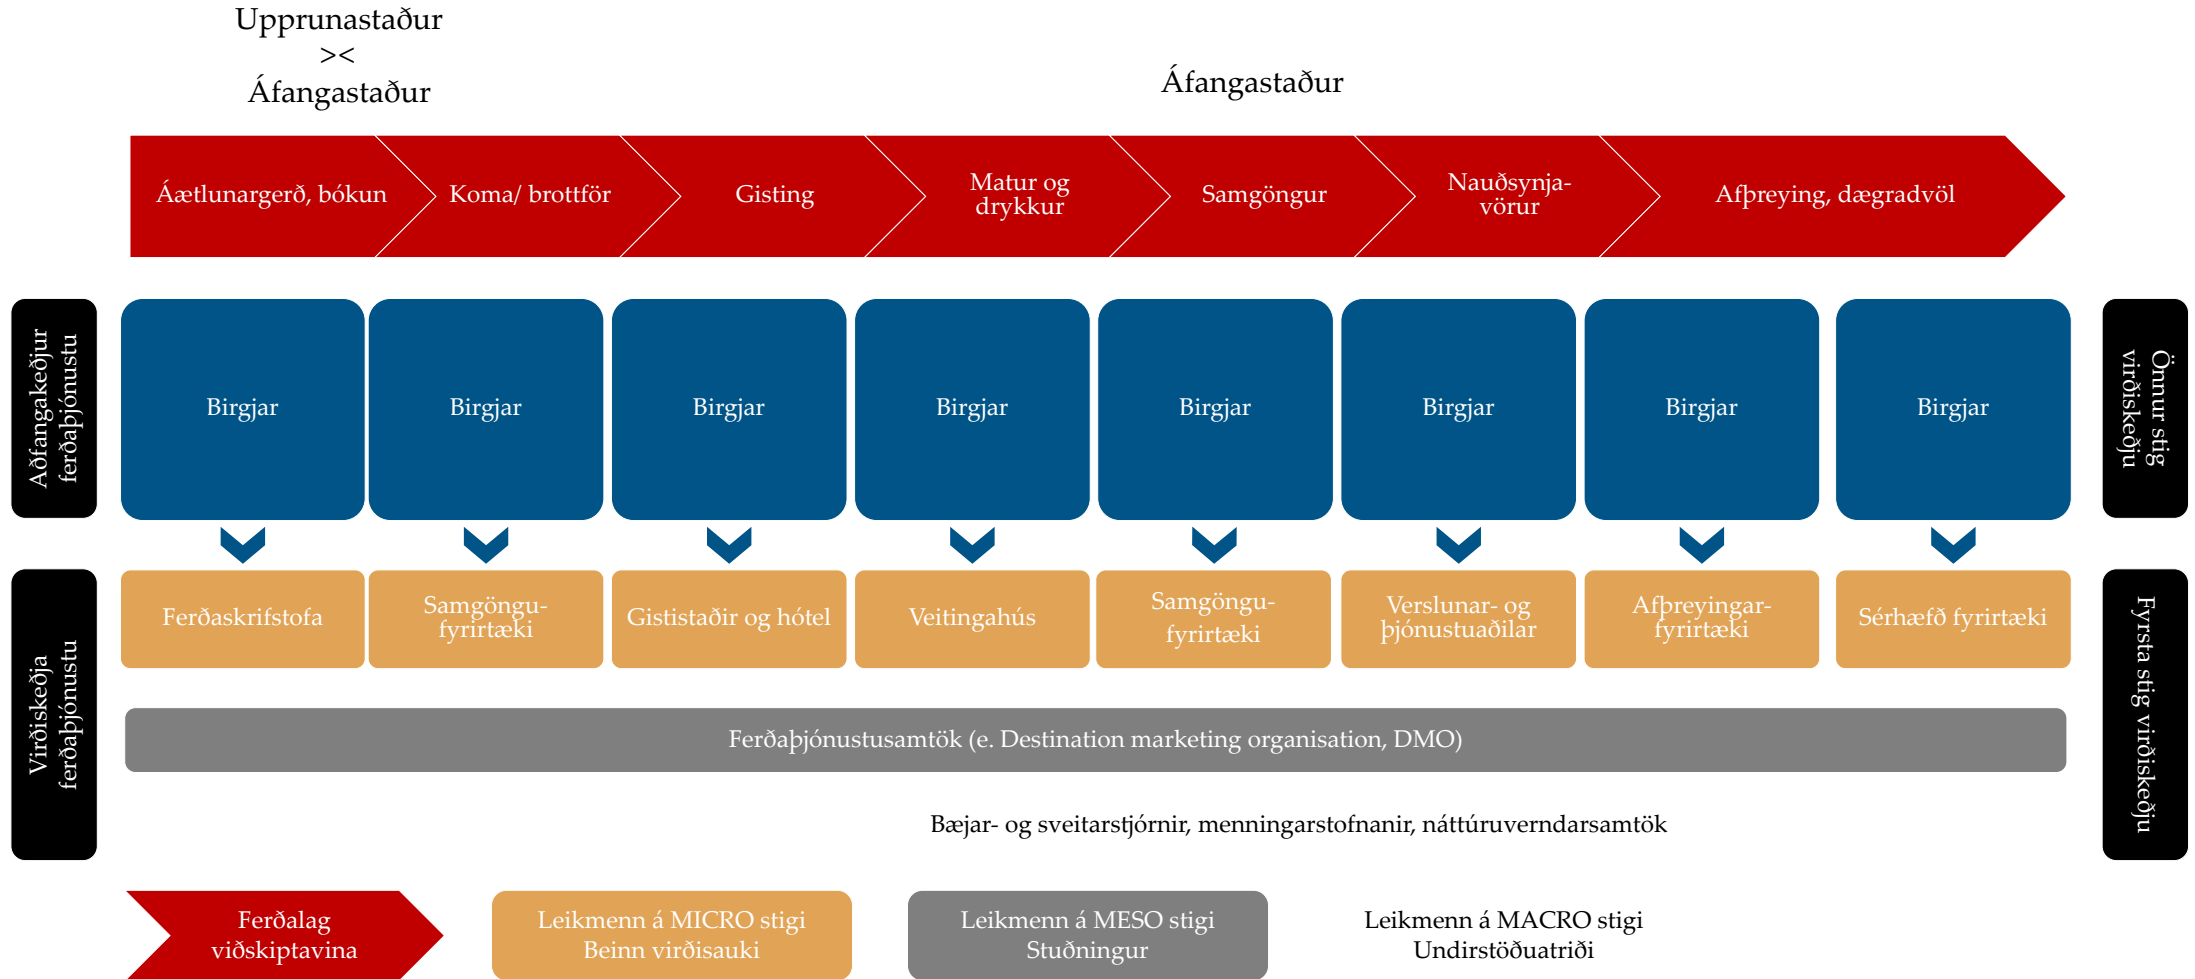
Upprunastaður
><
Áfangastaður

Áfangastaður

Áætlunargerð, bókun
Koma/ brottför
Gisting
Matur og drykkur
Samgöngur
Nauðsynjavörur
Afþreying, dægradvöl

Aðfangakeðjur ferðaþjónustu

Birgjar
Birgjar
Birgjar
Birgjar
Birgjar
Birgjar
Birgjar
Birgjar

Önnur stig virðiskeðju

Virðiskeðja ferðaþjónustu

Ferðaskrifstofa
Samgöngufyrirtæki
Gististaðir og hótel
Veitingahús
Samgöngufyrirtæki
Verslunar- og þjónustuaðilar
Afþreyingarfyrirtæki
Sérhæfð fyrirtæki

Fyrsta stig virðiskeðju

Ferðaþjónustusamtök (e. Destination marketing organisation, DMO)

Bæjar- og sveitarstjórnir, menningarstofnanir, náttúruverndarsamtök

Ferðalag viðskiptavina

Leikmenn á MICRO stigi
Beinn virðisauki

Leikmenn á MESO stigi
Stuðningur

Leikmenn á MACRO stigi
Undirstöðuatriði